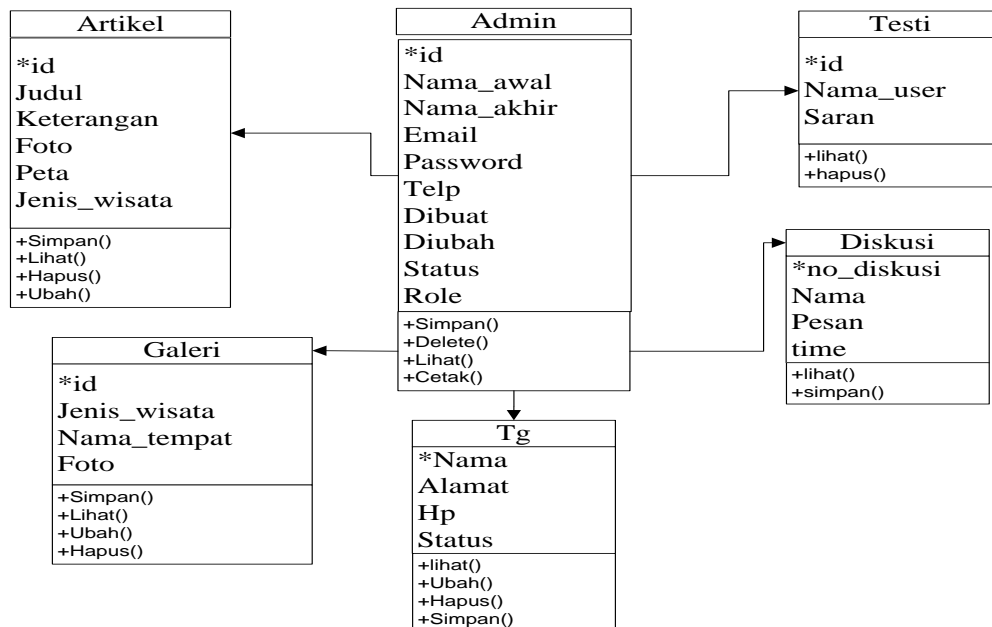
Artikel
*id
Judul
Keterangan
Foto
Peta
Jenis_wisata
+Simpan()
+Lihat()
+Hapus()
+Ubah()

Admin
*id
Nama_awal
Nama_akhir
Email
Password
Telp
Dibuat
Diubah
Status
Role
+Simpan()
+Delete()
+Lihat()
+Cetak()

Testi
*id
Nama_user
Saran
+lihat()
+hapus()

Diskusi
*no_diskusi
Nama
Pesan
time
+lihat()
+simpan()

Galeri
*id
Jenis_wisata
Nama_tempat
Foto
+Simpan()
+Lihat()
+Ubah()
+Hapus()

Tg
*Nama
Alamat
Hp
Status
+lihat()
+Ubah()
+Hapus()
+Simpan()